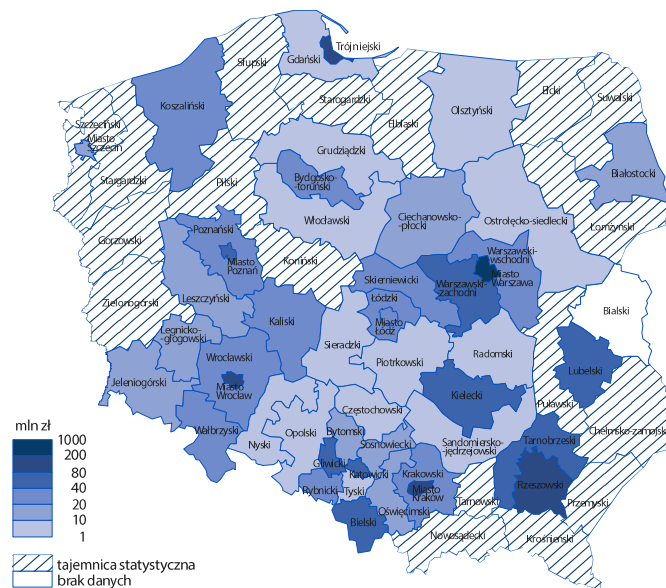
Trójmiejski
Gdański
Słupski
Koszaliński
Starogardzki
Elbląski
Olsztyński
Ełcki
Suwalski
Szczeciński
Miasto Szczecin
Grudziądzki
Białostocki
Stargardzki
Pilski
Bydgosko-toruński
Włocławski
Ciechanowsko-płocki
Ostrołęcko-siedlecki
Łomżyński
Gorzowski
Poznański
Miasto Poznań
Koniński
Warszawski-wschodni
Miasto Warszawa
Warszawski-zachodni
Skierniewicki
Łódzki
Miasto Łódź
Zielonogórski
Leszczyński
Kaliski
Bialski
Legnicko-głogowski
Sieradzki
Piotrkowski
Radomski
Wrocławski
Miasto Wrocław
Lubelski
Jeleniogórski
Kielecki
Puławski
Częstochowski
Bytomski
Sosnowiecki
Nyski
Opolski
Wałbrzyski
Sandomiersko-jędrzejowski
Tarnobrzeski
Chełmsko-zamojski
Gliwicki
Katowicki
Krakowski
Miasto Kraków
Rybnicki
Tyski
Oświęcimski
Rzeszowski
Tarnowski
Przemyski
Bielski
Nowosądecki
Krośnieński
mln zł
1000
200
80
40
20
10
1
tajemnica statystyczna
brak danych